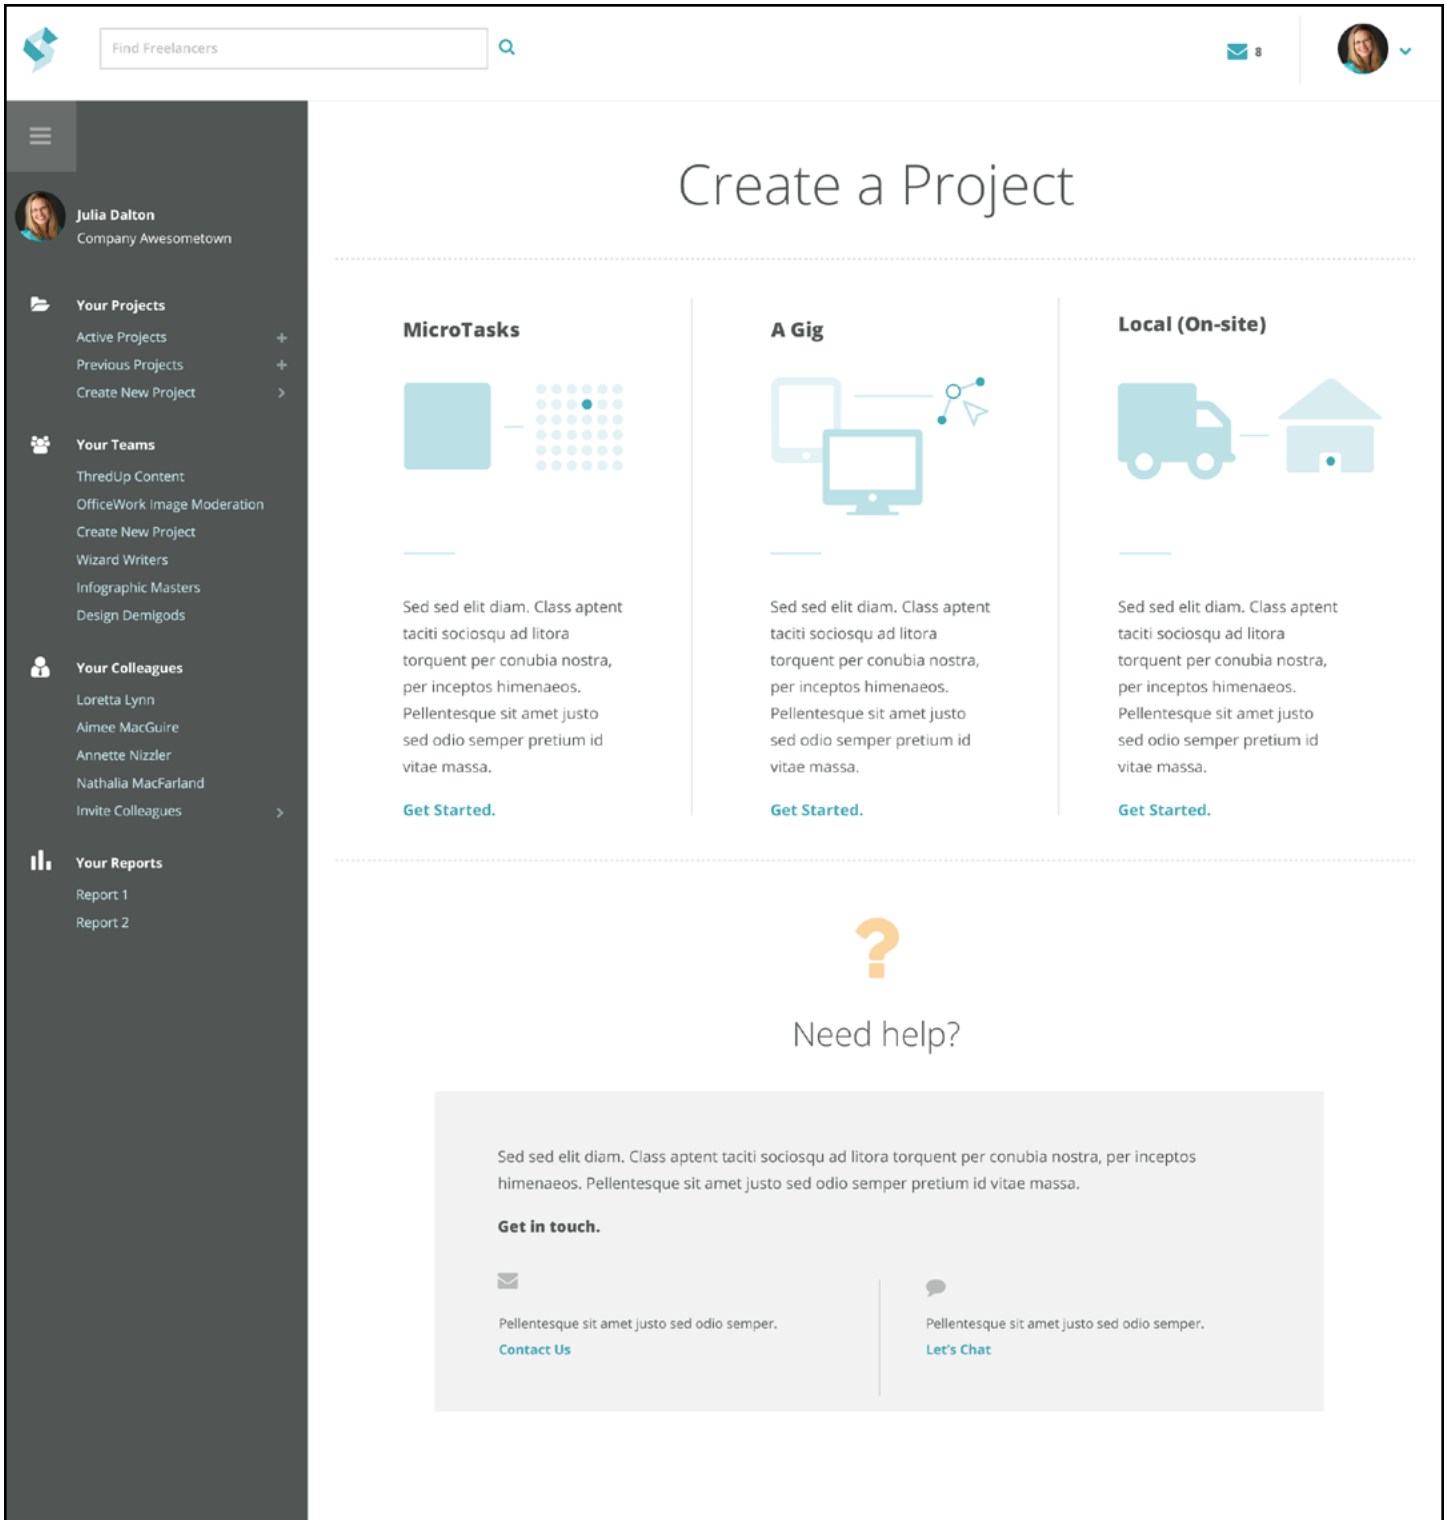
Find Freelancers

8

Julia Dalton
Company Awesometown

Your Projects
Active Projects +
Previous Projects +
Create New Project >

Your Teams
ThredUp Content
OfficeWork Image Moderation
Create New Project
Wizard Writers
Infographic Masters
Design Demigods

Your Colleagues
Loretta Lynn
Aimee MacGuire
Annette Nizzler
Nathalia MacFarland
Invite Colleagues >

Your Reports
Report 1
Report 2

Create a Project

MicroTasks

Sed sed elit diam. Class aptent taciti sociosqu ad litora torquent per conubia nostra, per inceptos himenaeos. Pellentesque sit amet justo sed odio semper pretium id vitae massa.

Get Started.

A Gig

Sed sed elit diam. Class aptent taciti sociosqu ad litora torquent per conubia nostra, per inceptos himenaeos. Pellentesque sit amet justo sed odio semper pretium id vitae massa.

Get Started.

Local (On-site)

Sed sed elit diam. Class aptent taciti sociosqu ad litora torquent per conubia nostra, per inceptos himenaeos. Pellentesque sit amet justo sed odio semper pretium id vitae massa.

Get Started.

?

Need help?

Sed sed elit diam. Class aptent taciti sociosqu ad litora torquent per conubia nostra, per inceptos himenaeos. Pellentesque sit amet justo sed odio semper pretium id vitae massa.

Get in touch.

Pellentesque sit amet justo sed odio semper.
Contact Us

Pellentesque sit amet justo sed odio semper.
Let's Chat